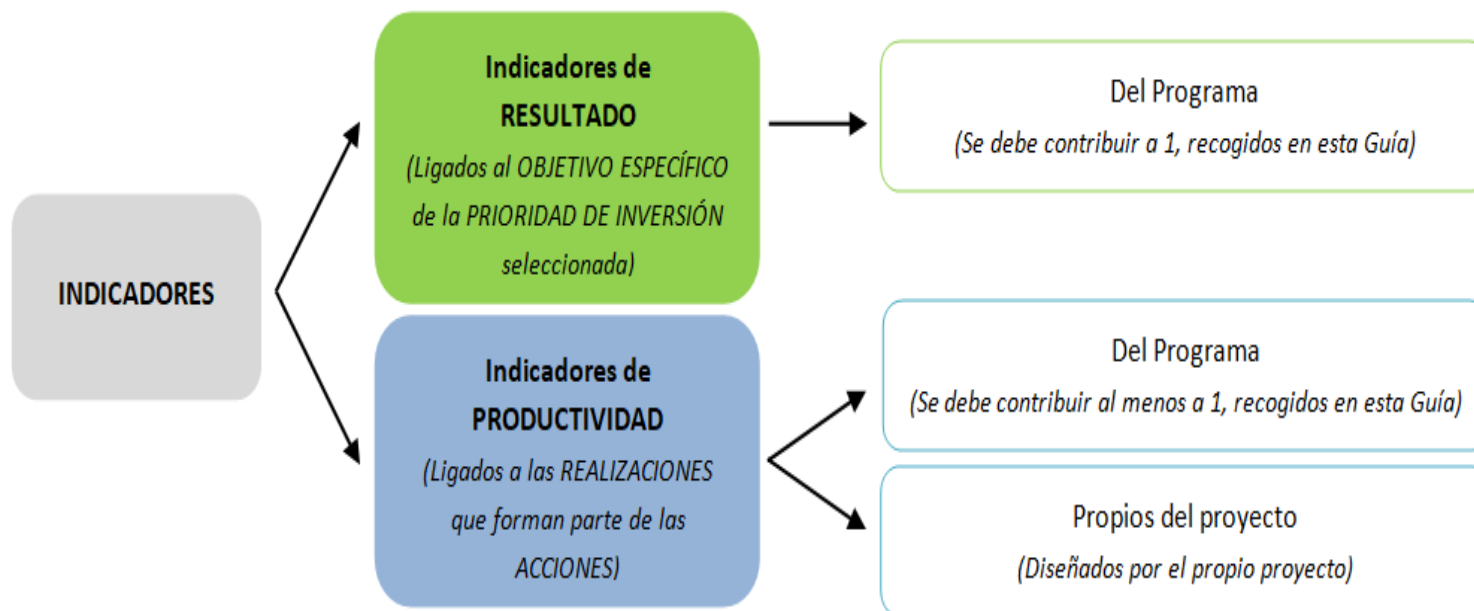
INDICADORES

Indicadores de RESULTADO

(Ligados al OBJETIVO ESPECÍFICO de la PRIORIDAD DE INVERSIÓN seleccionada)

Del Programa

(Se debe contribuir a 1, recogidos en esta Guía)

Indicadores de PRODUCTIVIDAD

(Ligados a las REALIZACIONES que forman parte de las ACCIONES)

Del Programa

(Se debe contribuir al menos a 1, recogidos en esta Guía)

Propios del proyecto

(Diseñados por el propio proyecto)